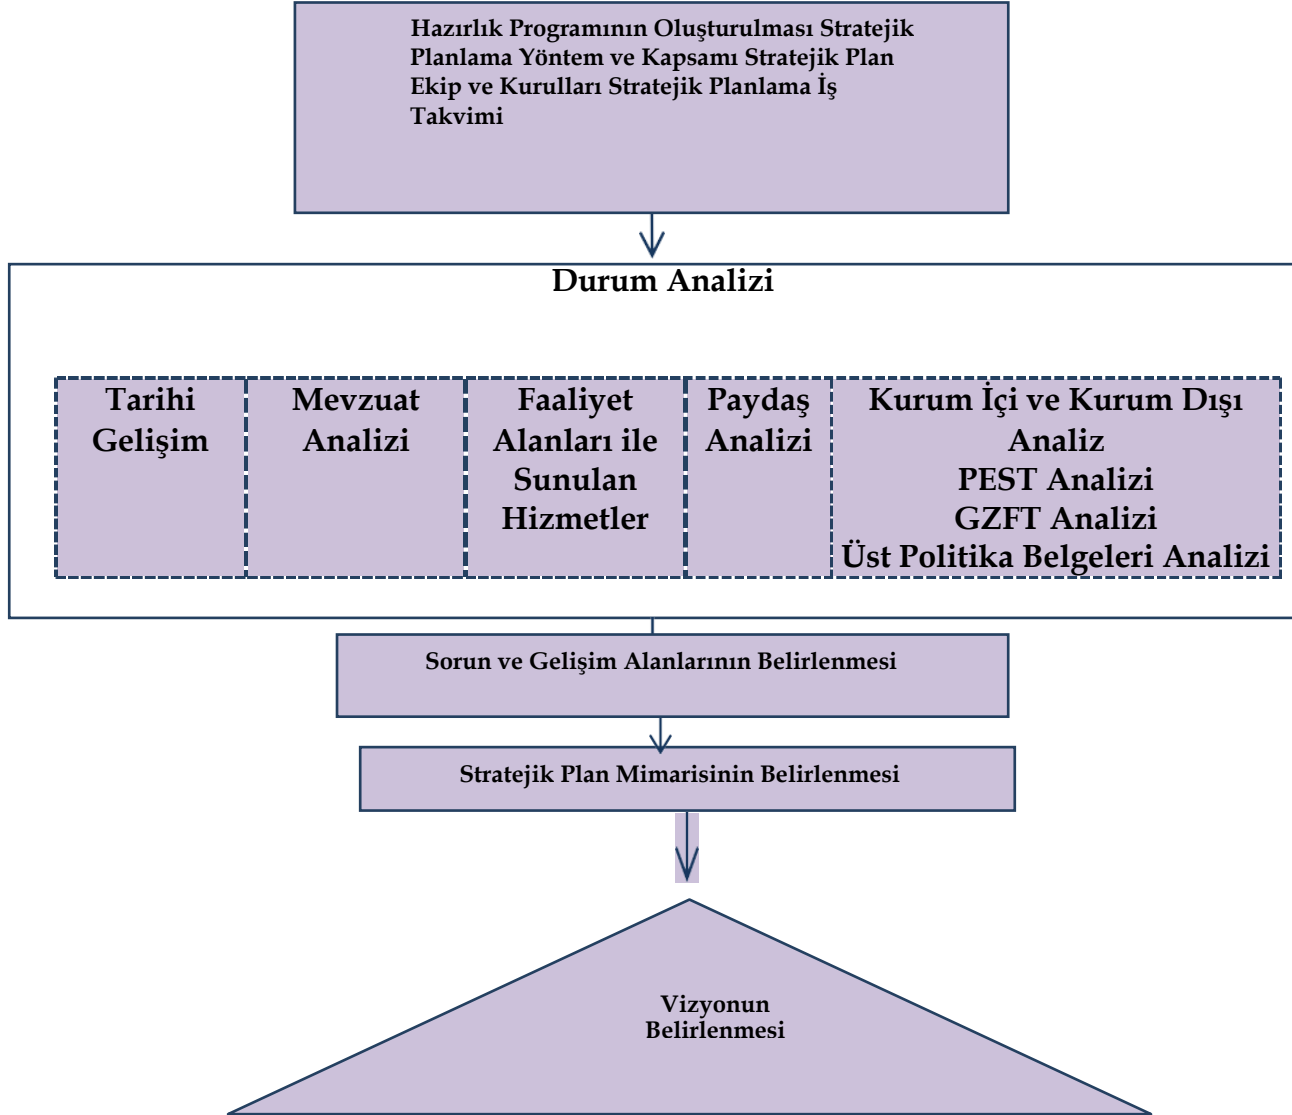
Hazırlık Programının Oluşturulması Stratejik Planlama Yöntem ve Kapsamı Stratejik Plan Ekip ve Kurulları Stratejik Planlama İş Takvimi

Durum Analizi

Tarihi Gelişim

Mevzuat Analizi

Faaliyet Alanları ile Sunulan Hizmetler

Paydaş Analizi

Kurum İçi ve Kurum Dışı Analiz
PEST Analizi
GZFT Analizi
Üst Politika Belgeleri Analizi

Sorun ve Gelişim Alanlarının Belirlenmesi

Stratejik Plan Mimarisinin Belirlenmesi

Vizyonun Belirlenmesi